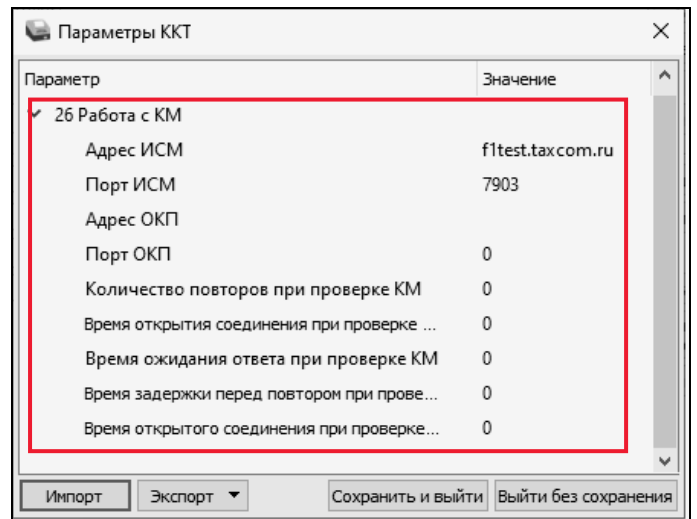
Параметры ККТ

| Параметр | Значение |
|---|---|
| 26 Работа с КМ | |
| Адрес ИСМ | f1test.taxcom.ru |
| Порт ИСМ | 7903 |
| Адрес ОКП | |
| Порт ОКП | 0 |
| Количество повторов при проверке КМ | 0 |
| Время открытия соединения при проверке ... | 0 |
| Время ожидания ответа при проверке КМ | 0 |
| Время задержки перед повтором при прове... | 0 |
| Время открытого соединения при проверке... | 0 |

Импорт
Экспорт
Сохранить и выйти
Выйти без сохранения